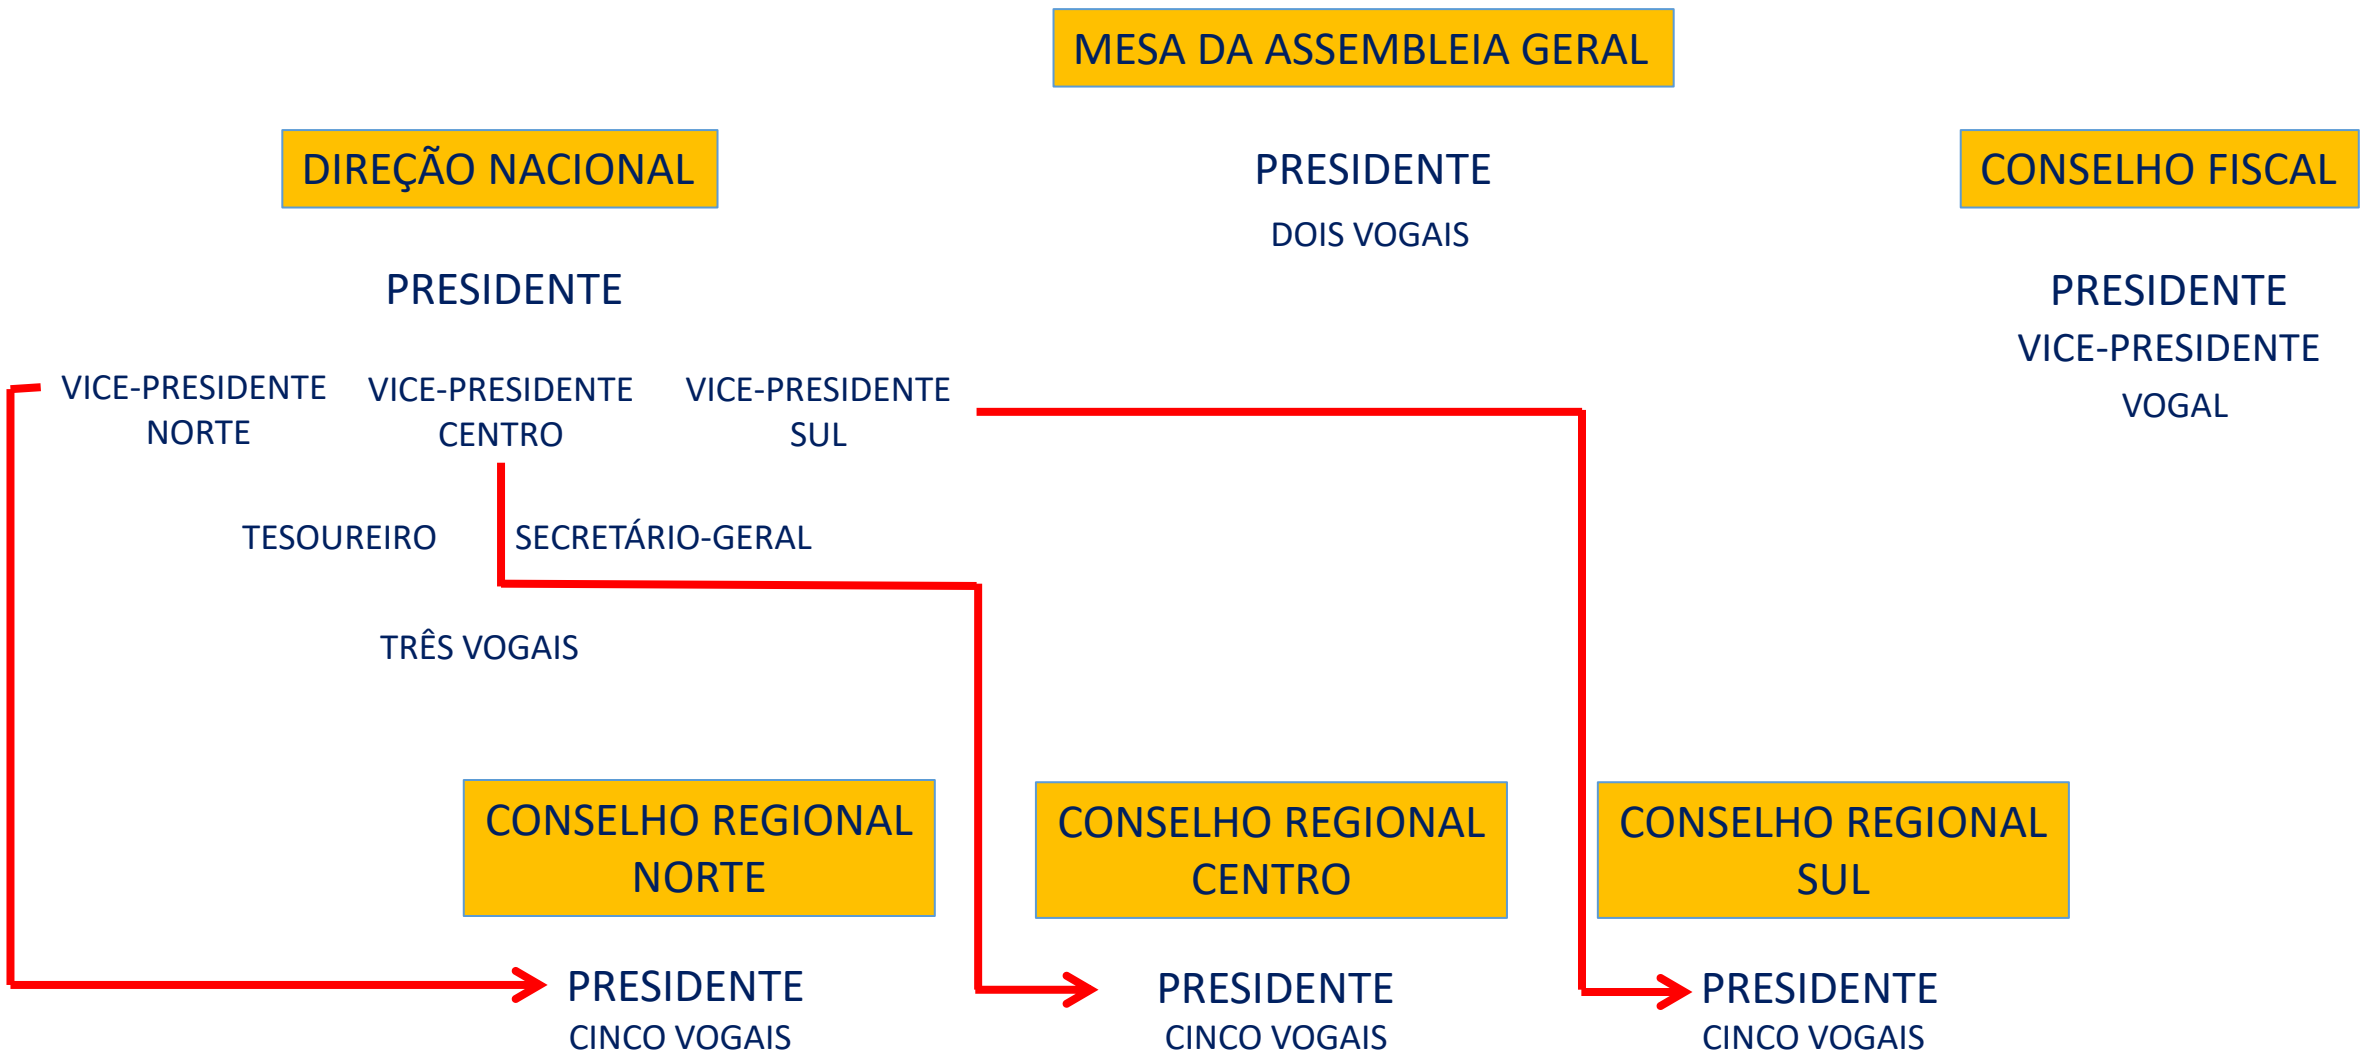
MESA DA ASSEMBLEIA GERAL

PRESIDENTE

DOIS VOGAIS

DIREÇÃO NACIONAL

PRESIDENTE

VICE-PRESIDENTE NORTE

VICE-PRESIDENTE CENTRO

VICE-PRESIDENTE SUL

TESOUREIRO

SECRETÁRIO-GERAL

TRÊS VOGAIS

CONSELHO FISCAL

PRESIDENTE

VICE-PRESIDENTE

VOGAL

CONSELHO REGIONAL NORTE

PRESIDENTE

CINCO VOGAIS

CONSELHO REGIONAL CENTRO

PRESIDENTE

CINCO VOGAIS

CONSELHO REGIONAL SUL

PRESIDENTE

CINCO VOGAIS